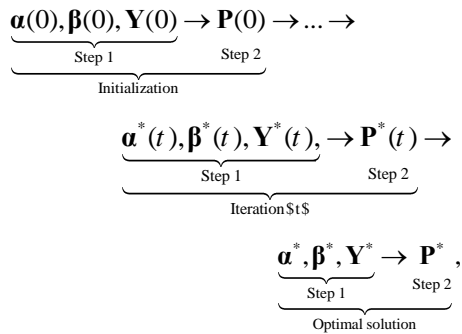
$\underbrace{\underbrace{\boldsymbol{\alpha}(0), \boldsymbol{\beta}(0), \mathbf{Y}(0)}_{\text{Step 1}} \rightarrow \underbrace{\mathbf{P}(0)}_{\text{Step 2}}}_{\text{Initialization}} \rightarrow \ldots \rightarrow$

$\underbrace{\underbrace{\boldsymbol{\alpha}^*(t), \boldsymbol{\beta}^*(t), \mathbf{Y}^*(t),}_{\text{Step 1}} \rightarrow \underbrace{\mathbf{P}^*(t)}_{\text{Step 2}}}_{\text{Iteration\$t\$}} \rightarrow$

$\underbrace{\underbrace{\boldsymbol{\alpha}^*, \boldsymbol{\beta}^*, \mathbf{Y}^*}_{\text{Step 1}} \rightarrow \underbrace{\mathbf{P}^*}_{\text{Step 2}}}_{\text{Optimal solution}},$